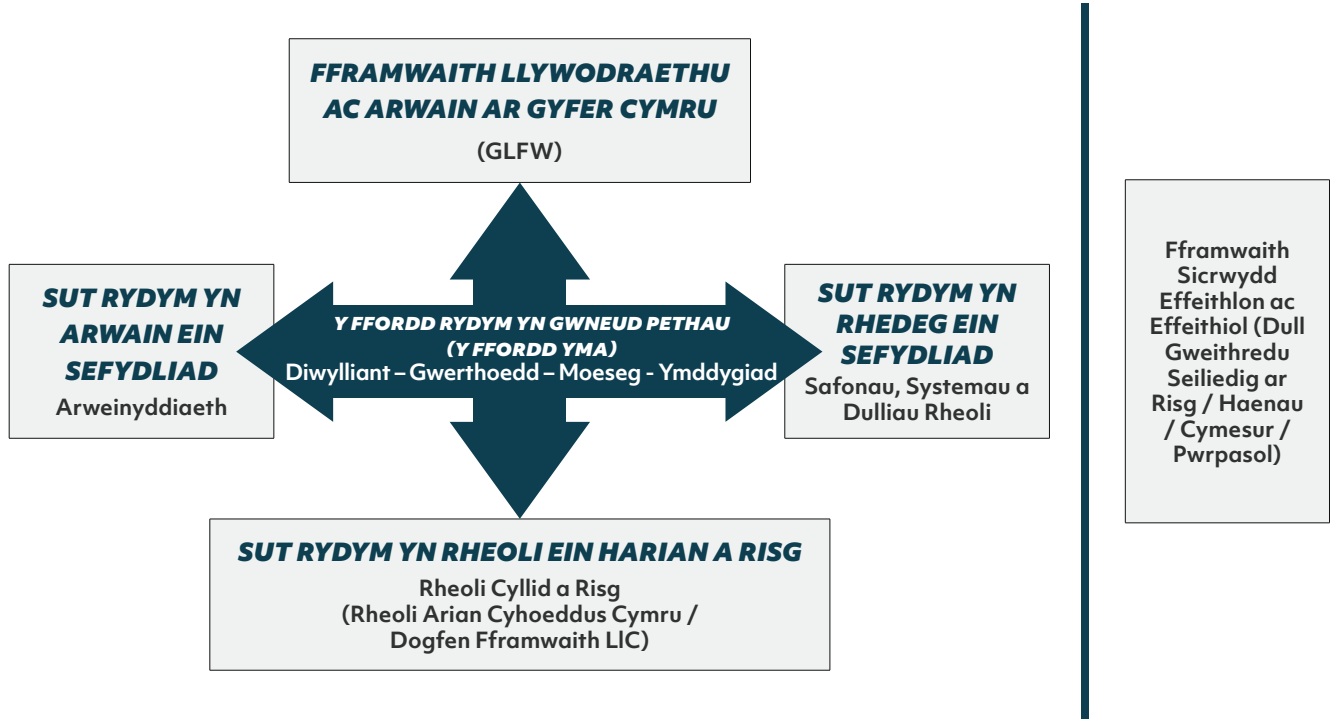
FFRAMWAITH LLYWODRAETHU AC ARWAIN AR GYFER CYMRU

(GLFW)

SUT RYDYM YN ARWAIN EIN SEFYDLIAD

Arweinyddiaeth

Y FFORDD RYDYM YN GWNEUD PETHAU (Y FFORDD YMA)

Diwylliant – Gwerthoedd – Moeseg - Ymddygiad

SUT RYDYM YN RHEDEG EIN SEFYDLIAD

Safonau, Systemau a Dulliau Rheoli

SUT RYDYM YN RHEOLI EIN HARIAN A RISG

Rheoli Cyllid a Risg (Rheoli Arian Cyhoeddus Cymru / Dogfen Fframwaith LIC)

Fframwaith Sicrwydd Effeithlon ac Effeithiol (Dull Gweithredu Seiliedig ar Risg / Haenau / Cymesur / Pwrpasol)